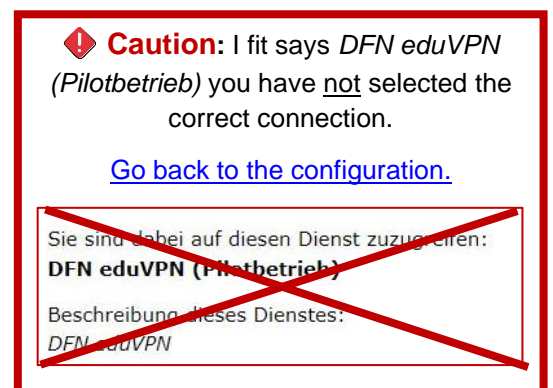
Caution: I fit says DFN eduVPN (Pilotbetrieb) you have not selected the correct connection.

Go back to the configuration.

Sie sind dabei auf diesen Dienst zuzugreifen:
DFN eduVPN (Pilotbetrieb)

Beschreibung dieses Dienstes:
DFN eduVPN